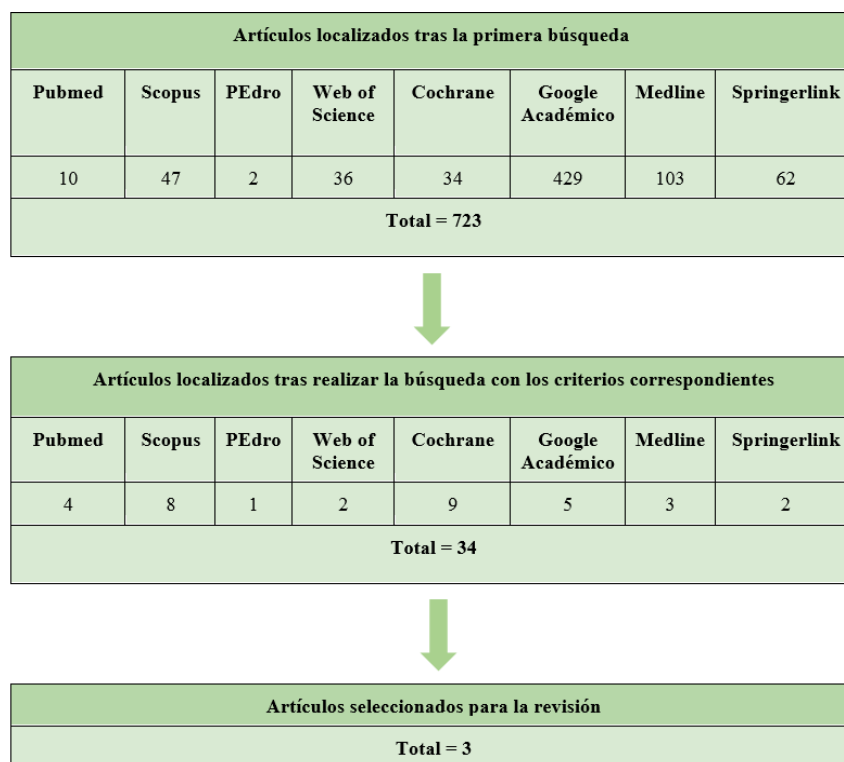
Artículos localizados tras la primera búsqueda

| Pubmed | Scopus | PEdro | Web of Science | Cochrane | Google Académico | Medline | Springerlink |
|---|---|---|---|---|---|---|---|
| 10 | 47 | 2 | 36 | 34 | 429 | 103 | 62 |

Total = 723

Artículos localizados tras realizar la búsqueda con los criterios correspondientes

| Pubmed | Scopus | PEdro | Web of Science | Cochrane | Google Académico | Medline | Springerlink |
|---|---|---|---|---|---|---|---|
| 4 | 8 | 1 | 2 | 9 | 5 | 3 | 2 |

Total = 34

Artículos seleccionados para la revisión

Total = 3